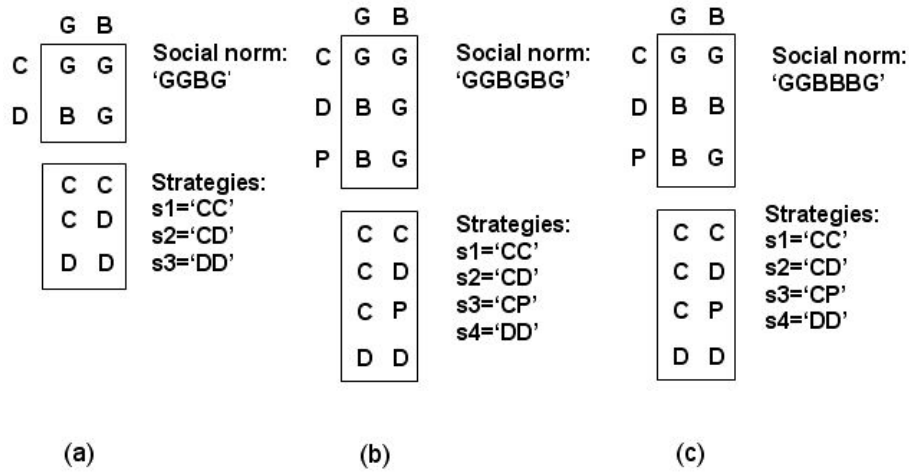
G B
C | G G
D | B G

Social norm: 'GGBG'

C C
C D
D D

Strategies:
s1='CC'
s2='CD'
s3='DD'

(a)

G B
C | G G
D | B G
P | B G

Social norm: 'GGBGBG'

C C
C D
C P
D D

Strategies:
s1='CC'
s2='CD'
s3='CP'
s4='DD'

(b)

G B
C | G G
D | B B
P | B G

Social norm: 'GGBBBG'

C C
C D
C P
D D

Strategies:
s1='CC'
s2='CD'
s3='CP'
s4='DD'

(c)